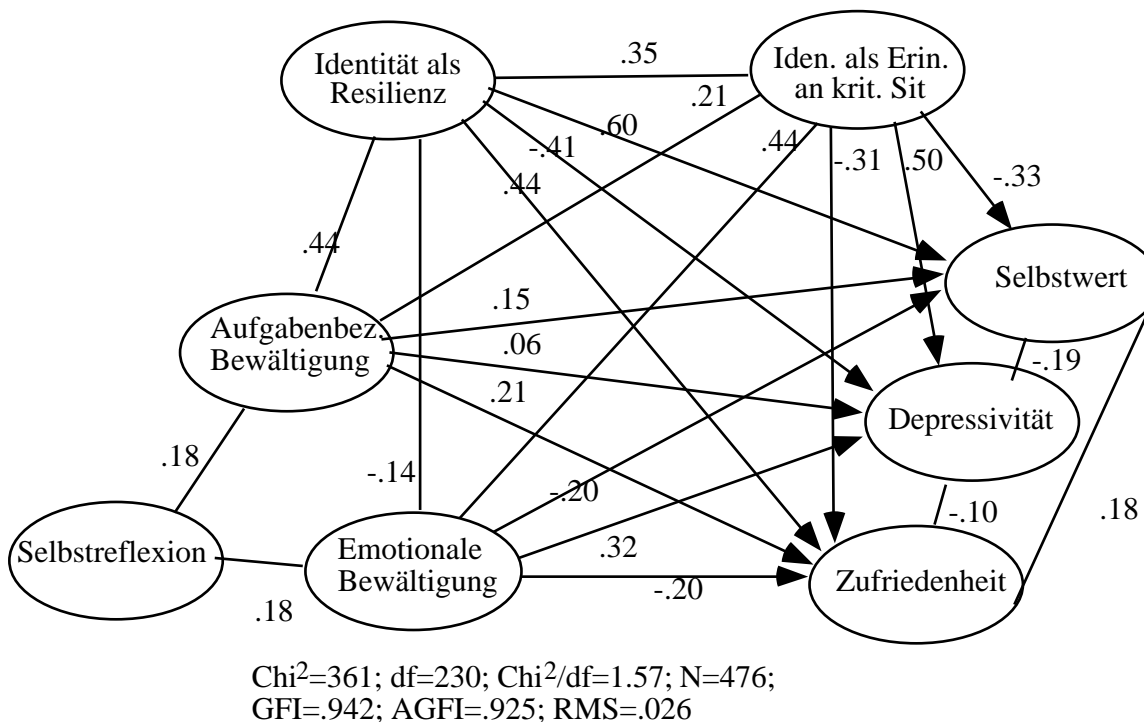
Identität als Resilienz

.35

Iden. als Erin. an krit. Sit

.21

.60

-.41

.44

.44

-.31

.50

-.33

.44

Selbstwert

.15

Aufgabenbez. Bewältigung

.06

-.19

Depressivität

.21

.18

-.14

-.20

-.10

.18

Selbstreflexion

Emotionale Bewältigung

.32

Zufriedenheit

.18

-.20

Chi$^2$=361; df=230; Chi$^2$/df=1.57; N=476;
GFI=.942; AGFI=.925; RMS=.026